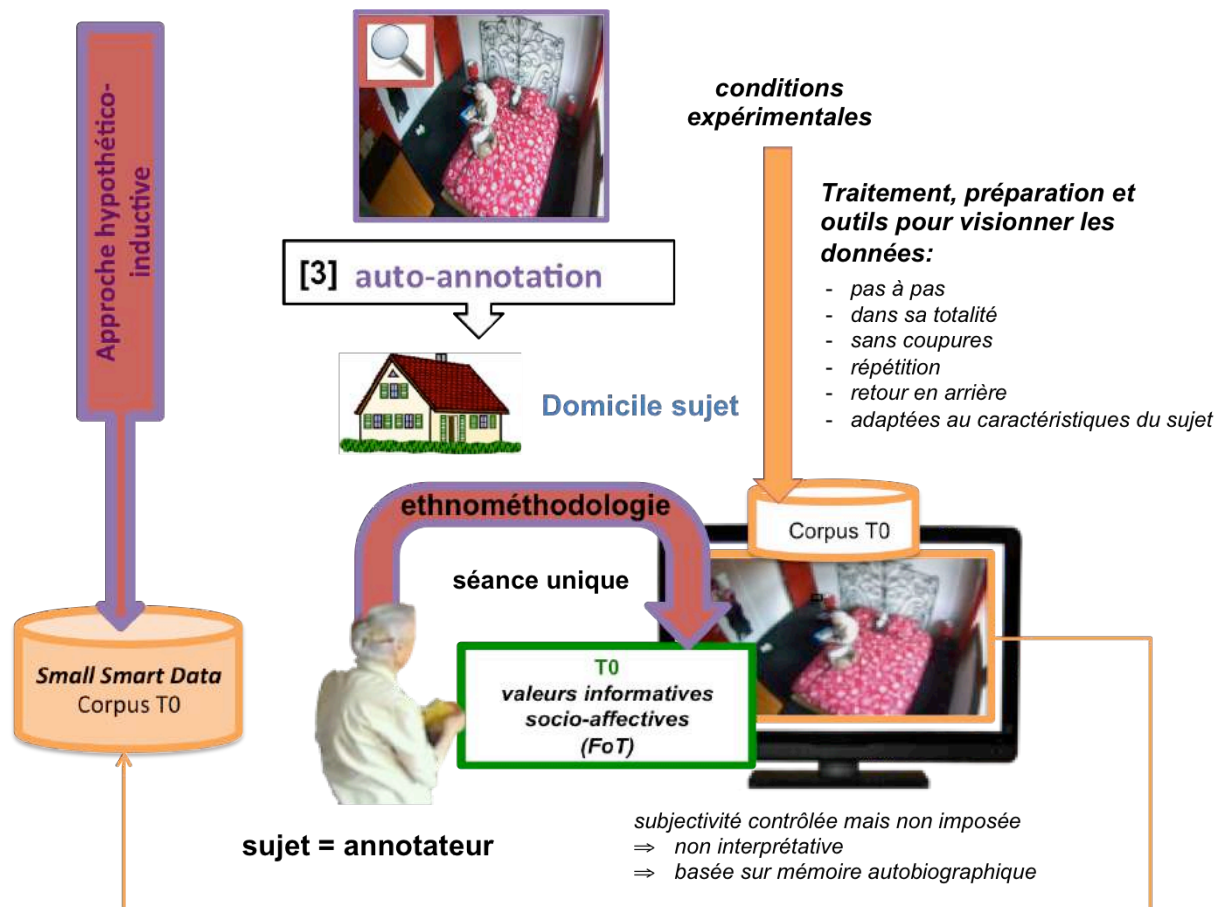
Approche hypothético-inductive

[3] auto-annotation

Domicile sujet

conditions expérimentales

Traitement, préparation et outils pour visionner les données:

- pas à pas
- dans sa totalité
- sans coupures
- répétition
- retour en arrière
- adaptées au caractéristiques du sujet

ethnométhodologie

Corpus T0

séance unique

Small Smart Data
Corpus T0

T0
valeurs informatives socio-affectives
(FoT)

sujet = annotateur

subjectivité contrôlée mais non imposée
$\Rightarrow$ non interprétative
$\Rightarrow$ basée sur mémoire autobiographique